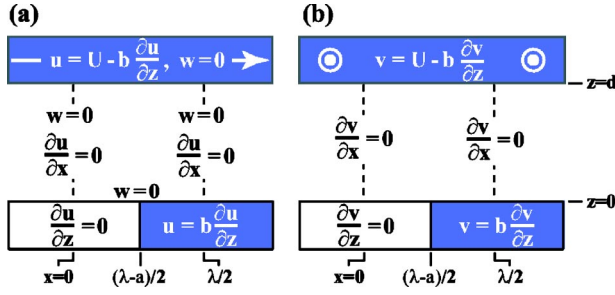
(a)

$u = U - b\frac{\partial u}{\partial z},\ w = 0$

$w = 0$

$\frac{\partial u}{\partial x} = 0$

$w = 0$

$\frac{\partial u}{\partial x} = 0$

$w = 0$

$\frac{\partial u}{\partial z} = 0$

$u = b\frac{\partial u}{\partial z}$

x=0

(λ-a)/2

λ/2

(b)

$v = U - b\frac{\partial v}{\partial z}$

z=d

$\frac{\partial v}{\partial x} = 0$

$\frac{\partial v}{\partial x} = 0$

z=0

$\frac{\partial v}{\partial z} = 0$

$v = b\frac{\partial v}{\partial z}$

x=0

(λ-a)/2

λ/2